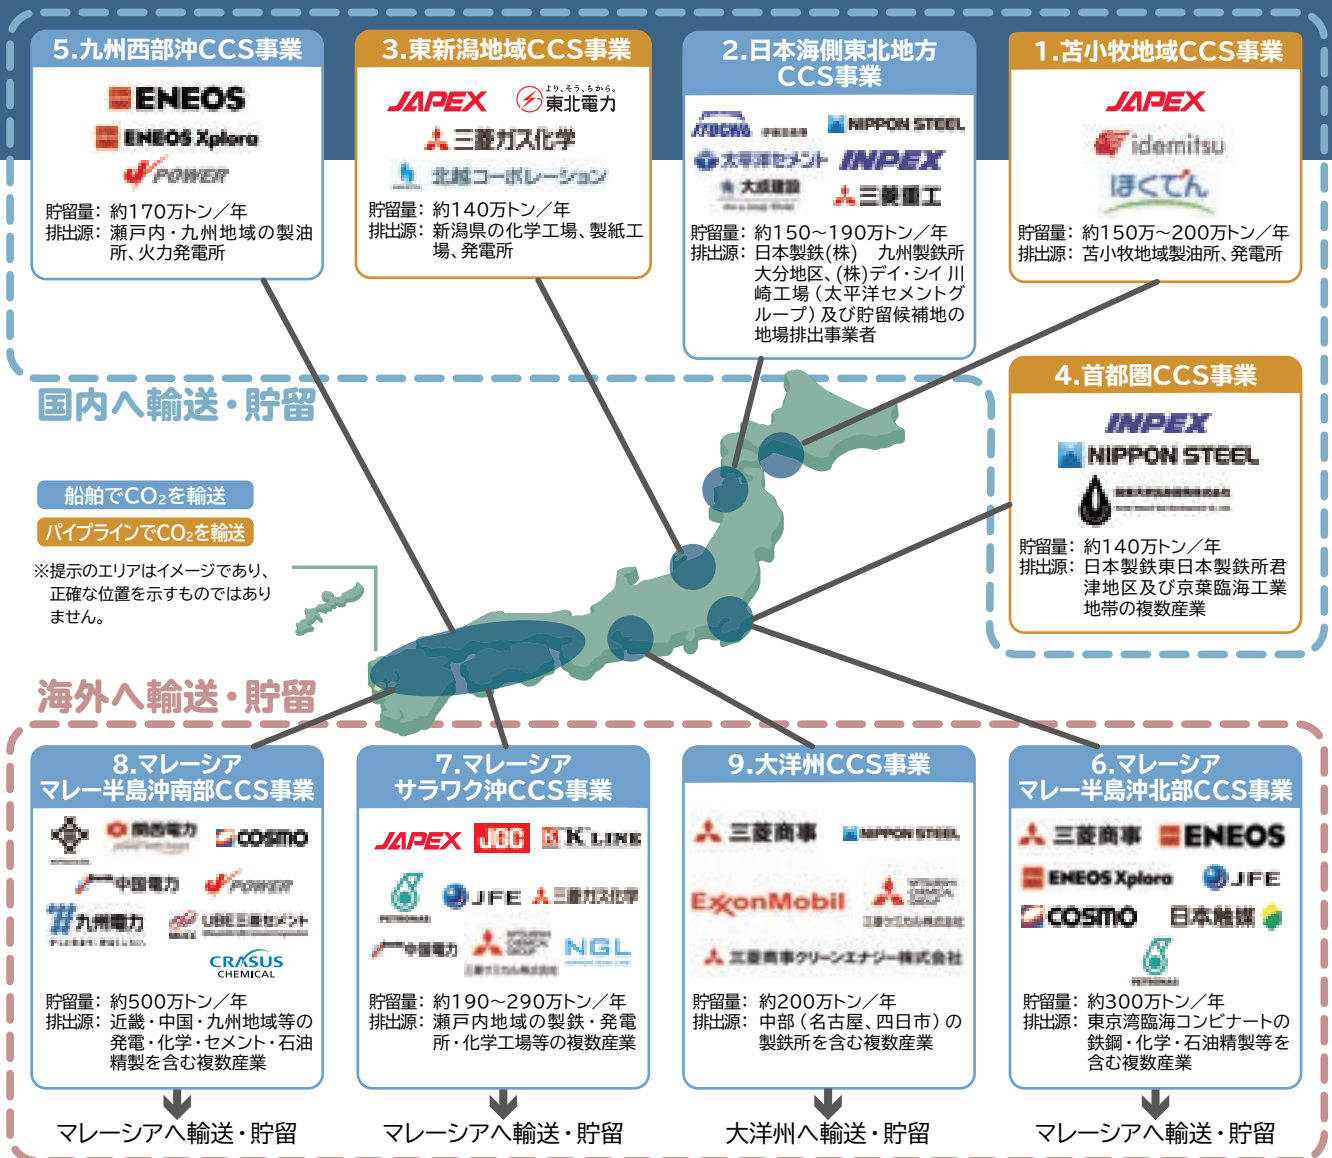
5.九州西部沖CCS事業

ENEOS
ENEOS Xplora
POWER

貯留量：約170万トン／年
排出源：瀬戸内・九州地域の製油所、火力発電所

3.東新潟地域CCS事業

JAPEX
東北電力
三菱ガス化学
北越コーポレーション

貯留量：約140万トン／年
排出源：新潟県の化学工場、製紙工場、発電所

2.日本海側東北地方CCS事業

ITOCHU
NIPPON STEEL
太平洋セメント
INPEX
大成建設
三菱重工

貯留量：約150～190万トン／年
排出源：日本製鉄(株)　九州製鉄所大分地区、(株)デイ・シイ 川崎工場（太平洋セメントグループ）及び貯留候補地の地場排出事業者

1.苫小牧地域CCS事業

JAPEX
idemitsu
ほくでん

貯留量：約150万～200万トン／年
排出源：苫小牧地域製油所、発電所

4.首都圏CCS事業

INPEX
NIPPON STEEL

貯留量：約140万トン／年
排出源：日本製鉄東日本製鉄所君津地区及び京葉臨海工業地帯の複数産業

国内へ輸送・貯留

船舶でCO₂を輸送
パイプラインでCO₂を輸送

※提示のエリアはイメージであり、正確な位置を示すものではありません。

海外へ輸送・貯留

8.マレーシア
マレー半島沖南部CCS事業

関西電力
COSMO
中国電力
POWER
九州電力
UBE三菱セメント
CRASUS CHEMICAL

貯留量：約500万トン／年
排出源：近畿・中国・九州地域等の発電・化学・セメント・石油精製を含む複数産業

マレーシアへ輸送・貯留

7.マレーシア
サラワク沖CCS事業

JAPEX
JGC
K LINE
PETRONAS
JFE
三菱ガス化学
中国電力
NGL

貯留量：約190～290万トン／年
排出源：瀬戸内地域の製鉄・発電所・化学工場等の複数産業

マレーシアへ輸送・貯留

9.大洋州CCS事業

三菱商事
NIPPON STEEL
ExxonMobil
三菱ケミカル株式会社
三菱商事クリーンエナジー株式会社

貯留量：約200万トン／年
排出源：中部（名古屋、四日市）の製鉄所を含む複数産業

大洋州へ輸送・貯留

6.マレーシア
マレー半島沖北部CCS事業

三菱商事
ENEOS
ENEOS Xplora
JFE
COSMO
日本触媒
PETRONAS

貯留量：約300万トン／年
排出源：東京湾臨海コンビナートの鉄鋼・化学・石油精製等を含む複数産業

マレーシアへ輸送・貯留